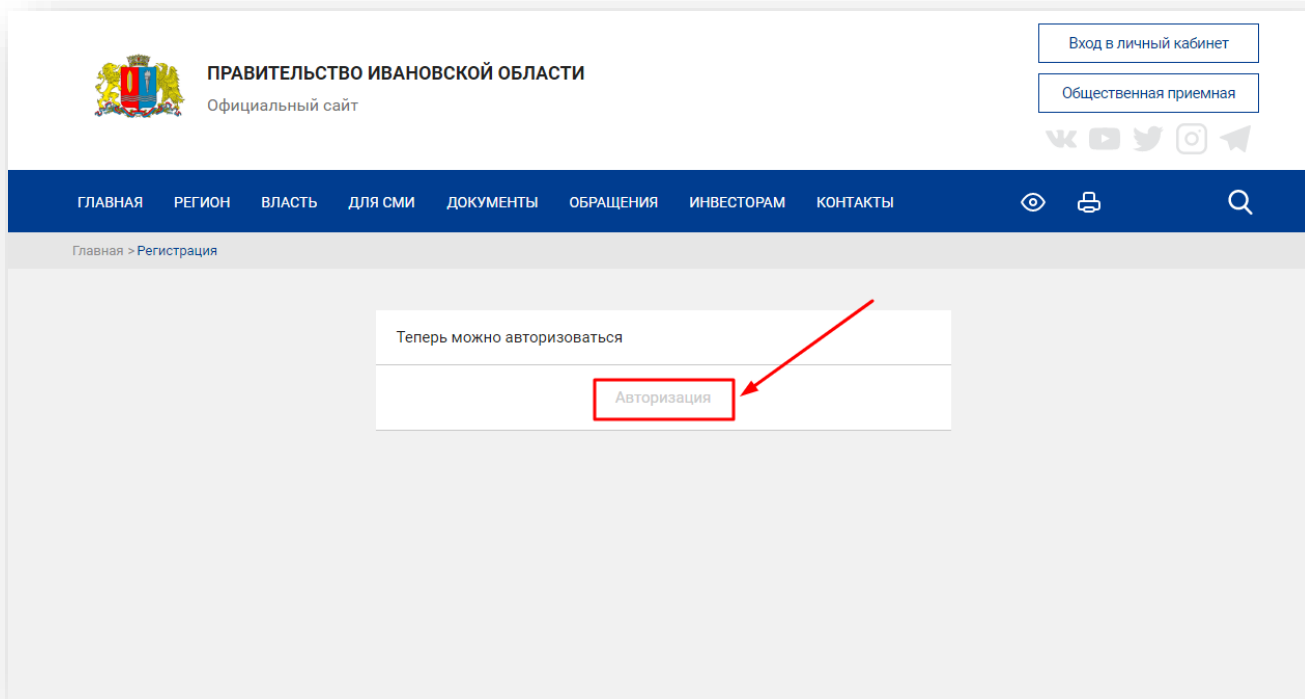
ПРАВИТЕЛЬСТВО ИВАНОВСКОЙ ОБЛАСТИ
Официальный сайт

Вход в личный кабинет

Общественная приемная

ГЛАВНАЯ РЕГИОН ВЛАСТЬ ДЛЯ СМИ ДОКУМЕНТЫ ОБРАЩЕНИЯ ИНВЕСТОРАМ КОНТАКТЫ

Главная > Регистрация

Теперь можно авторизоваться

Авторизация